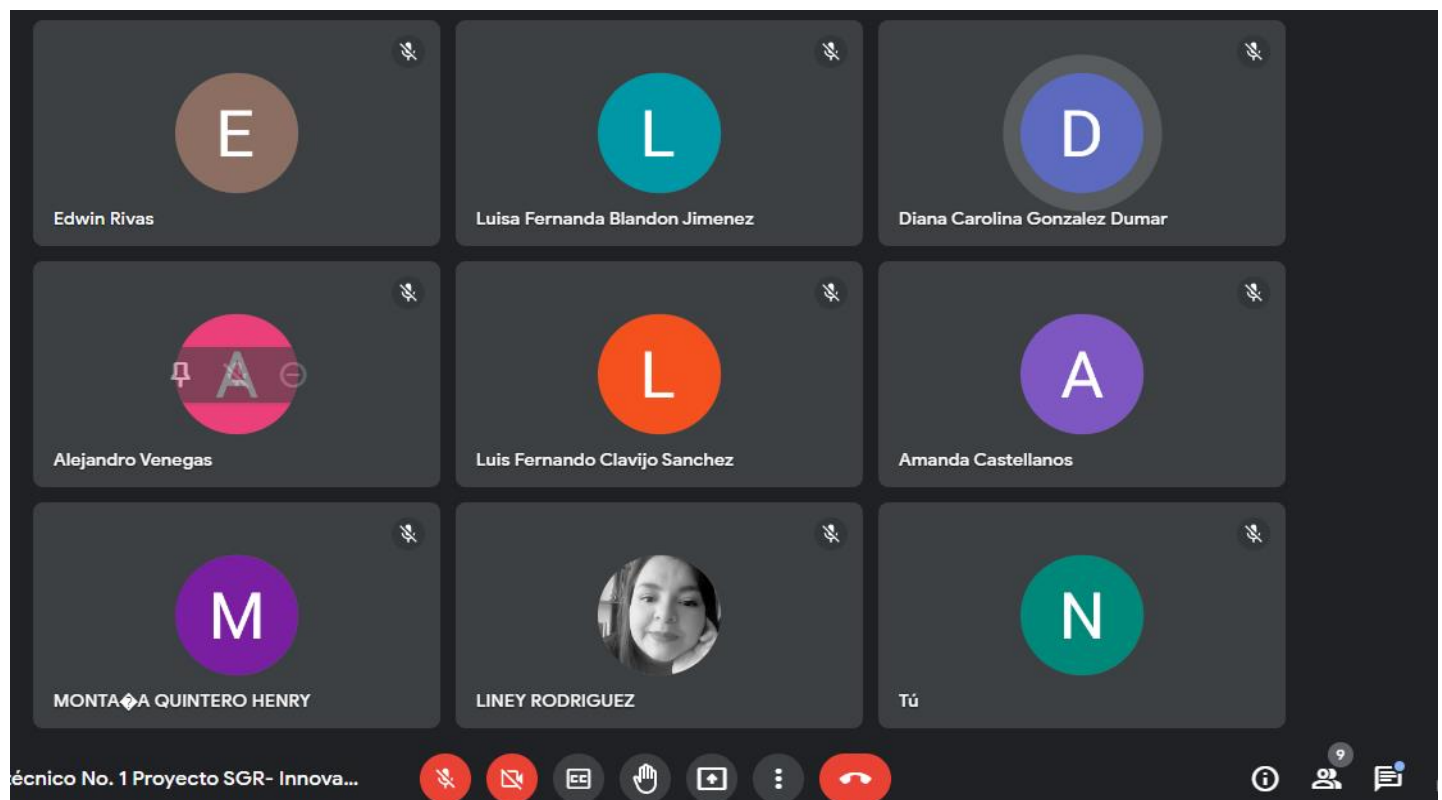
E
Edwin Rivas

L
Luisa Fernanda Blandon Jimenez

D
Diana Carolina Gonzalez Dumar

A
Alejandro Venegas

L
Luis Fernando Clavijo Sanchez

A
Amanda Castellanos

M
MONTA�A QUINTERO HENRY

LINEY RODRIGUEZ

N
Tú

écnico No. 1 Proyecto SGR- Innova...

9